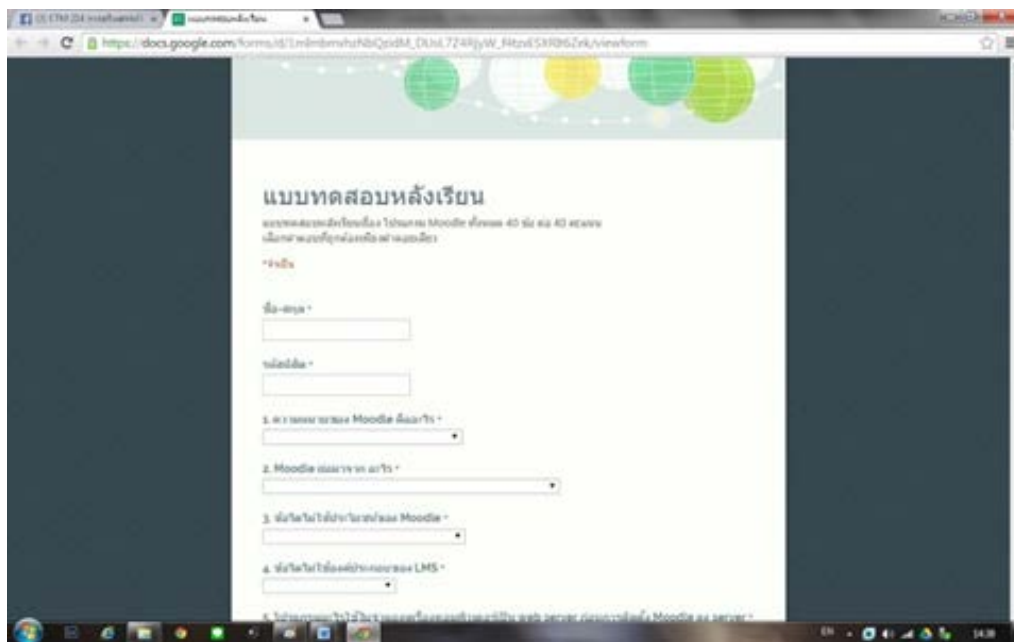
https://docs.google.com/forms/d/1mlmbmhzNbQzdM_DUsL724RjyW_fMzsESXR86Zek/viewform

แบบทดสอบหลังเรียน

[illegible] Moodle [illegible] 40 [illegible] 40 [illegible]
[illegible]

*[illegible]

ชื่อ-สกุล *

รหัสนักศึกษา *

1. ความหมายของ Moodle คืออะไร *

2. Moodle ย่อมาจาก อะไร *

3. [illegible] Moodle *

4. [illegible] LMS *

5. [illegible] web server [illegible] Moodle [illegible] server *

EN 14:30